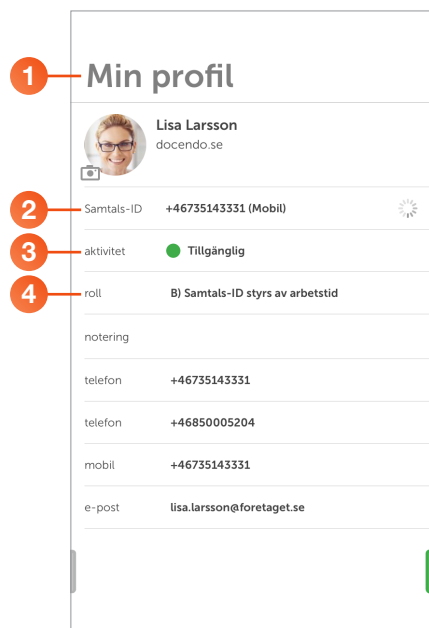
1 Min profil

Lisa Larsson
docendo.se

2 Samtals-ID +46735143331 (Mobil)

3 aktivitet Tillgänglig

4 roll B) Samtals-ID styrs av arbetstid

notering

telefon +46735143331

telefon +46850005204

mobil +46735143331

e-post lisa.larsson@foretaget.se